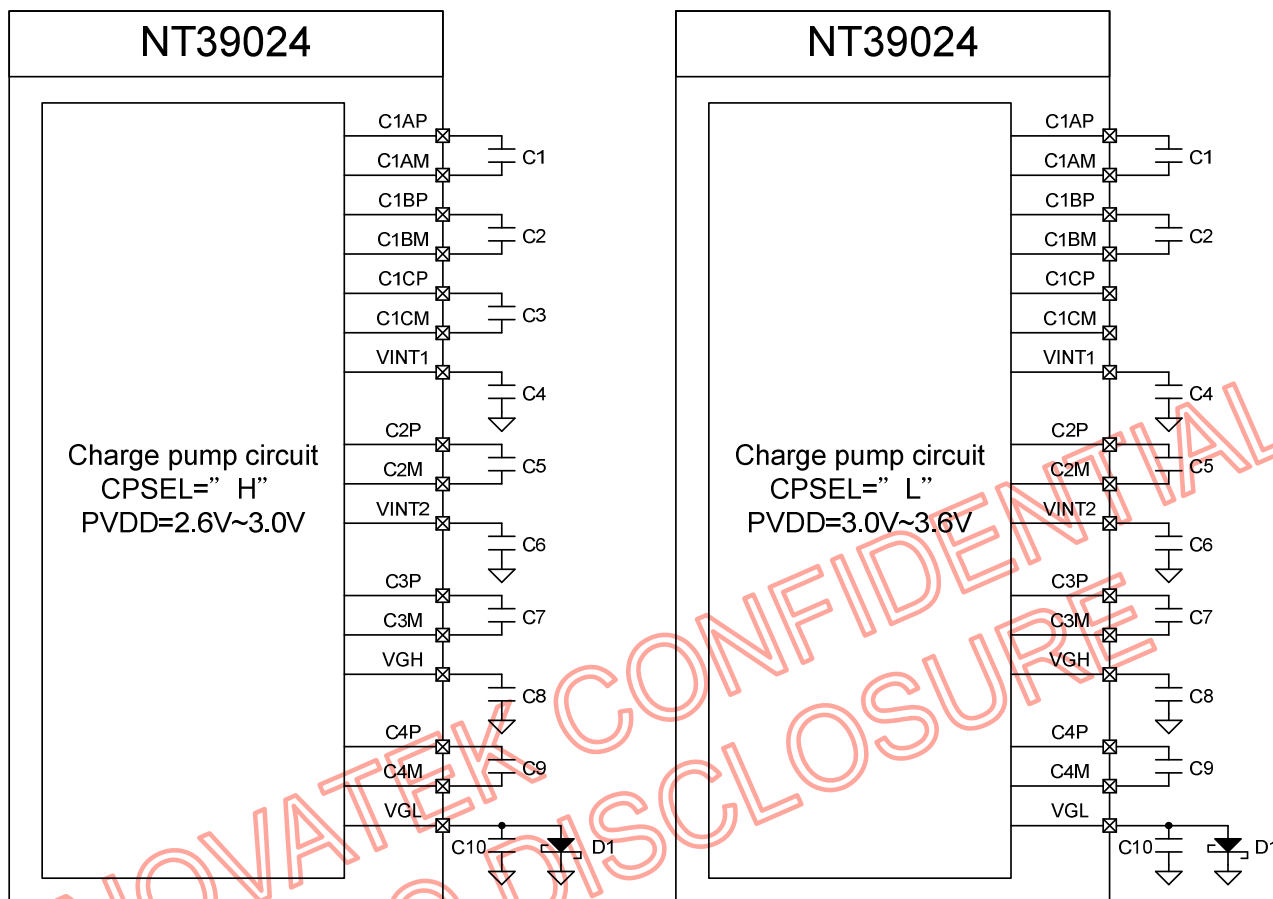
NT39024

C1AP
C1AM
C1
C1BP
C1BM
C2
C1CP
C1CM
C3
VINT1
C4
Charge pump circuit
CPSEL=" H"
PVDD=2.6V~3.0V
C2P
C2M
C5
VINT2
C6
C3P
C3M
C7
VGH
C8
C4P
C4M
C9
VGL
C10
D1

NT39024

C1AP
C1AM
C1
C1BP
C1BM
C2
C1CP
C1CM
VINT1
C4
Charge pump circuit
CPSEL=" L"
PVDD=3.0V~3.6V
C2P
C2M
C5
VINT2
C6
C3P
C3M
C7
VGH
C8
C4P
C4M
C9
VGL
C10
D1

NOVATEK CONFIDENTIAL
NO DISCLOSURE